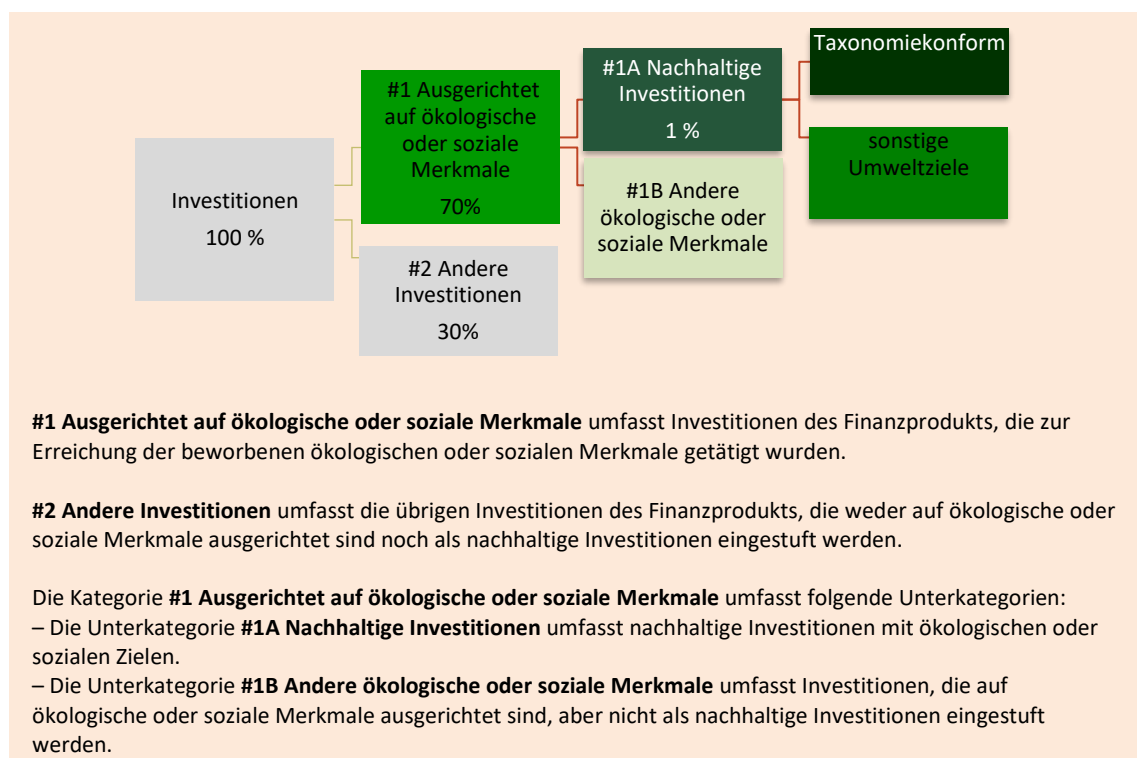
Investitionen
100 %

#1 Ausgerichtet auf ökologische oder soziale Merkmale
70%

#2 Andere Investitionen
30%

#1A Nachhaltige Investitionen
1 %

#1B Andere ökologische oder soziale Merkmale

Taxonomiekonform

sonstige Umweltziele

**#1 Ausgerichtet auf ökologische oder soziale Merkmale** umfasst Investitionen des Finanzprodukts, die zur Erreichung der beworbenen ökologischen oder sozialen Merkmale getätigt wurden.

**#2 Andere Investitionen** umfasst die übrigen Investitionen des Finanzprodukts, die weder auf ökologische oder soziale Merkmale ausgerichtet sind noch als nachhaltige Investitionen eingestuft werden.

Die Kategorie **#1 Ausgerichtet auf ökologische oder soziale Merkmale** umfasst folgende Unterkategorien:
– Die Unterkategorie **#1A Nachhaltige Investitionen** umfasst nachhaltige Investitionen mit ökologischen oder sozialen Zielen.
– Die Unterkategorie **#1B Andere ökologische oder soziale Merkmale** umfasst Investitionen, die auf ökologische oder soziale Merkmale ausgerichtet sind, aber nicht als nachhaltige Investitionen eingestuft werden.